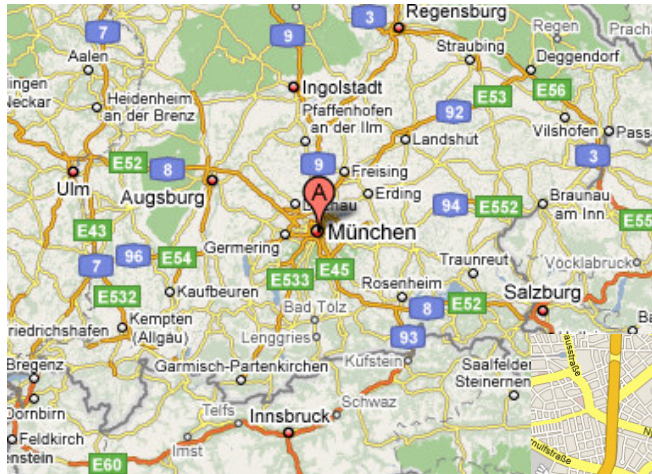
Regensburg
3
7
9
Regen
Prach
Aalen
Straubing
ingen
Neckar
Heidenheim an der Brenz
Ingolstadt
Deggendorf
Pfaffenhofen an der Ilm
92
E53
E56
Vilshofen
Passa
Landshut
E52
8
9
Freising
3
Ulm
Augsburg
Dachau
Erding
Braunau am Inn
A
94
E552
E55
E43
Germering
München
96
E54
Traunreut
7
E533
E45
Vöcklabruck
E532
Kaufbeuren
Rosenheim
Salzburg
Bad Tölz
8
E52
riedrichshafen
Kempten (Allgäu)
Lenggries
Ba
93
Bregenz
Kufstein
Saalfelden
Steinernen
Garmisch-Partenkirchen
Dornbirn
Schwaz
Telfs
Innsbruck
Feldkirch
Imst
enstein
E60
Ausstraße
straße